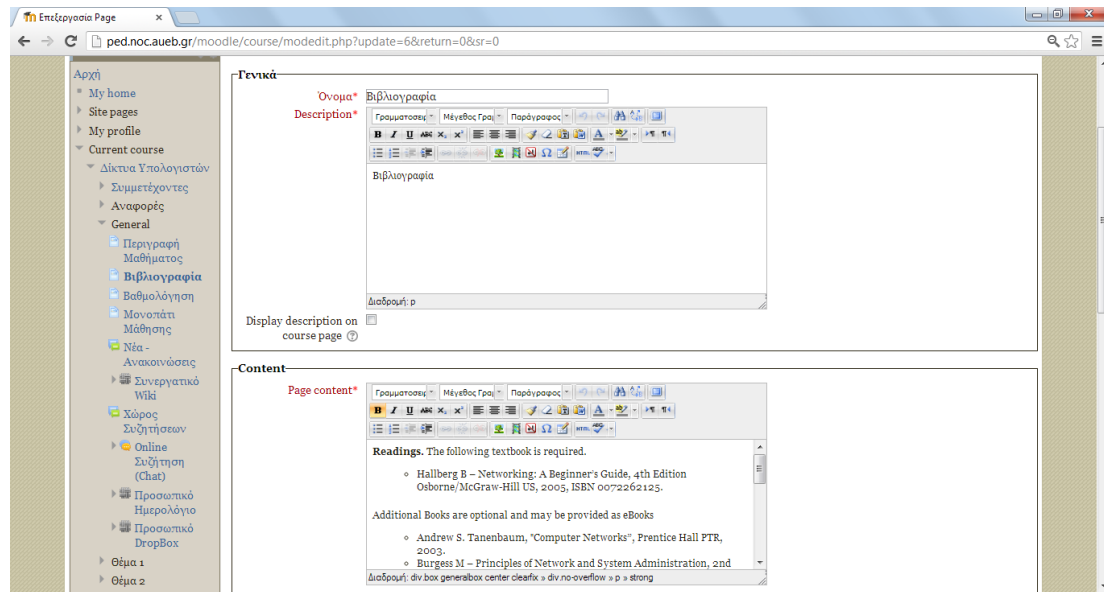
Επεξεργασία Page ×

ped.noc.aueb.gr/moodle/course/modedit.php?update=6&return=0&sr=0

Αρχή
My home
Site pages
My profile
Current course
Δίκτυα Υπολογιστών
Συμμετέχοντες
Αναφορές
General
Περιγραφή Μαθήματος
Βιβλιογραφία
Βαθμολόγηση
Μονοπάτι Μάθησης
Νέα - Ανακοινώσεις
Συνεργατικό Wiki
Χώρος Συζητήσεων
Online Συζήτηση (Chat)
Προσωπικό Ημερολόγιο
Προσωπικό DropBox
Θέμα 1
Θέμα 2

Γενικά

Όνομα* Βιβλιογραφία

Description* Γραμματοσειρ Μέγεθος Γραμ Παράγραφος

Βιβλιογραφία

Διαδρομή: p

Display description on course page

Content

Page content* Γραμματοσειρ Μέγεθος Γραμ Παράγραφος

**Readings.** The following textbook is required.

- Hallberg B – Networking: A Beginner's Guide, 4th Edition Osborne/McGraw-Hill US, 2005, ISBN 0072262125.

Additional Books are optional and may be provided as eBooks

- Andrew S. Tanenbaum, "Computer Networks", Prentice Hall PTR, 2003.
- Burgess M – Principles of Network and System Administration, 2nd

Διαδρομή: div.box generalbox center clearfix » div.no-overflow » p » strong